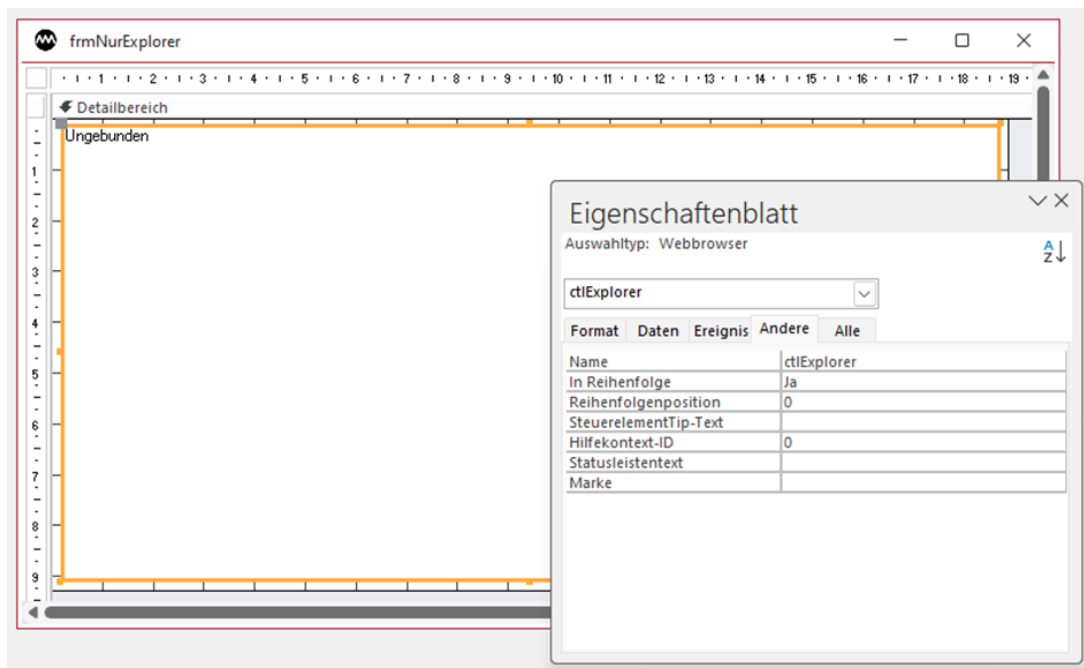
frmNurExplorer

1 · 2 · 3 · 4 · 5 · 6 · 7 · 8 · 9 · 10 · 11 · 12 · 13 · 14 · 15 · 16 · 17 · 18 · 19

Detailbereich

Ungebunden

1
2
3
4
5
6
7
8
9

Eigenschaftenblatt

Auswahltyp: Webbrowser

ctlExplorer

Format | Daten | Ereignis | Andere | Alle

| | |
|---|---|
| Name | ctlExplorer |
| In Reihenfolge | Ja |
| Reihenfolgenposition | 0 |
| SteuerelementTip-Text | |
| Hilfekontext-ID | 0 |
| Statusleistentext | |
| Marke | |